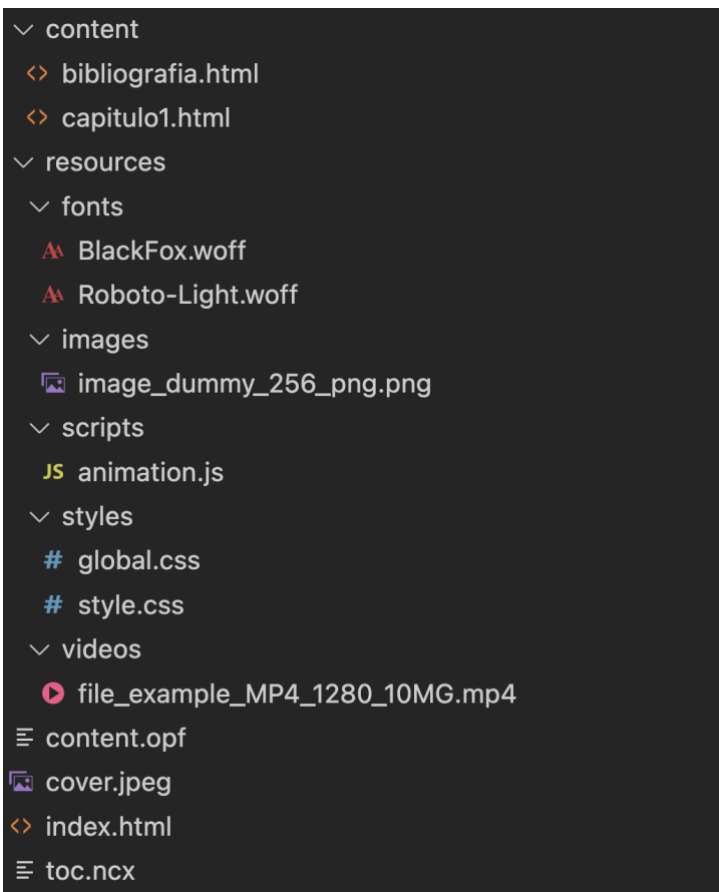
content
bibliografia.html
capitulo1.html
resources
fonts
BlackFox.woff
Roboto-Light.woff
images
image_dummy_256_png.png
scripts
JS animation.js
styles
# global.css
# style.css
videos
file_example_MP4_1280_10MG.mp4
content.opf
cover.jpeg
index.html
toc.ncx